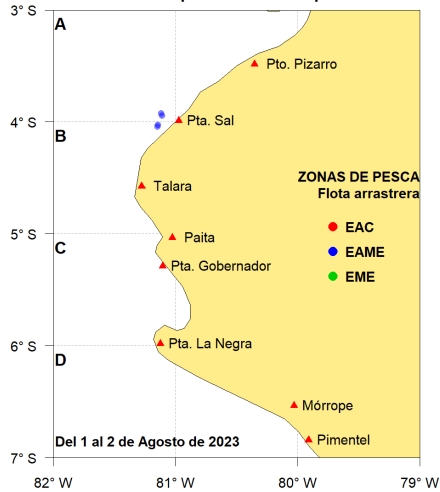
3° S
4° S
5° S
6° S
7° S

A
B
C
D

Pto. Pizarro
Pta. Sal
Talara
Paita
Pta. Gobernador
Pta. La Negra
Mórrope
Pimentel

ZONAS DE PESCA
Flota arrastrera
EAC
EAME
EME

Del 1 al 2 de Agosto de 2023

82° W
81° W
80° W
79° W